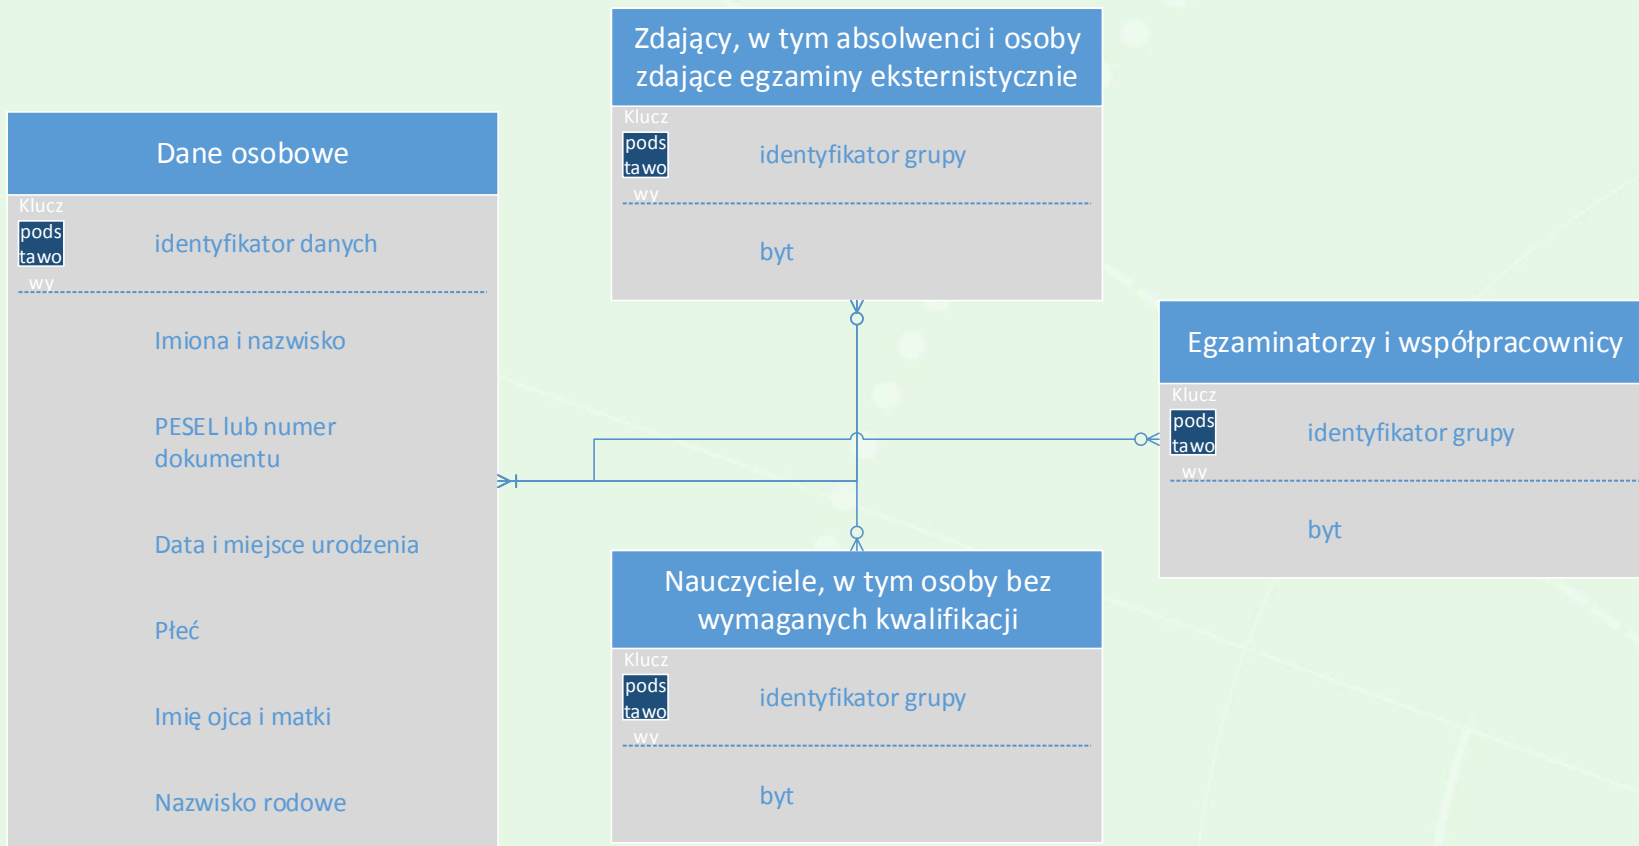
Zdający, w tym absolwenci i osoby zdające egzaminy eksternistyczne

Klucz pods tawo wy

identyfikator grupy

byt

Dane osobowe

Klucz pods tawo wy

identyfikator danych

Imiona i nazwisko

PESEL lub numer dokumentu

Data i miejsce urodzenia

Płeć

Imię ojca i matki

Nazwisko rodowe

Egzaminatorzy i współpracownicy

Klucz pods tawo wy

identyfikator grupy

byt

Nauczyciele, w tym osoby bez wymaganych kwalifikacji

Klucz pods tawo wy

identyfikator grupy

byt